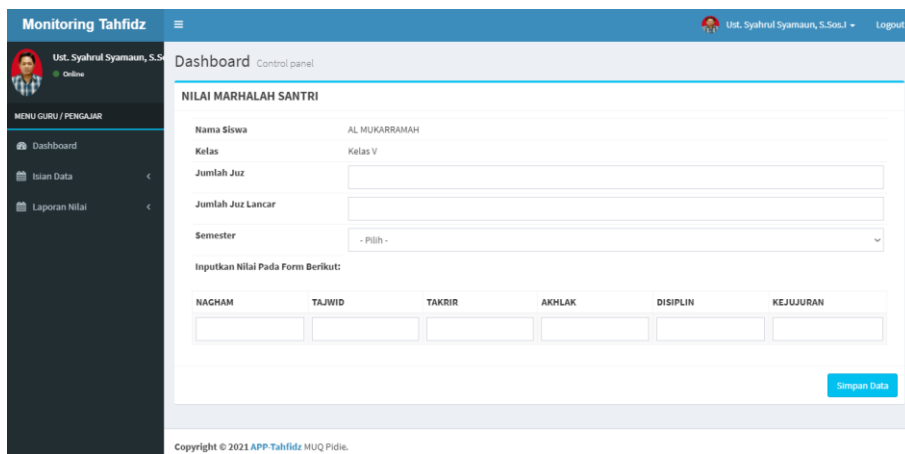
Monitoring Tahfidz

Ust. Syahrul Syamaun, S.Sos.I

Logout

Ust. Syahrul Syamaun, S.S

Online

MENU GURU / PENGAJAR

Dashboard

Isian Data

Laporan Nilai

Dashboard Control panel

NILAI MARHALAH SANTRI

Nama Siswa AL MUKARRAMAH

Kelas Kelas V

Jumlah Juz

Jumlah Juz Lancar

Semester - Pilih -

Inputkan Nilai Pada Form Berikut:

| NAGHAM | TAJWID | TAKRIR | AKHLAK | DISIPLIN | KEJUJURAN |
|---|---|---|---|---|---|
| | | | | | |

Simpan Data

Copyright © 2021 APP-Tahfidz MUQ Pidie.